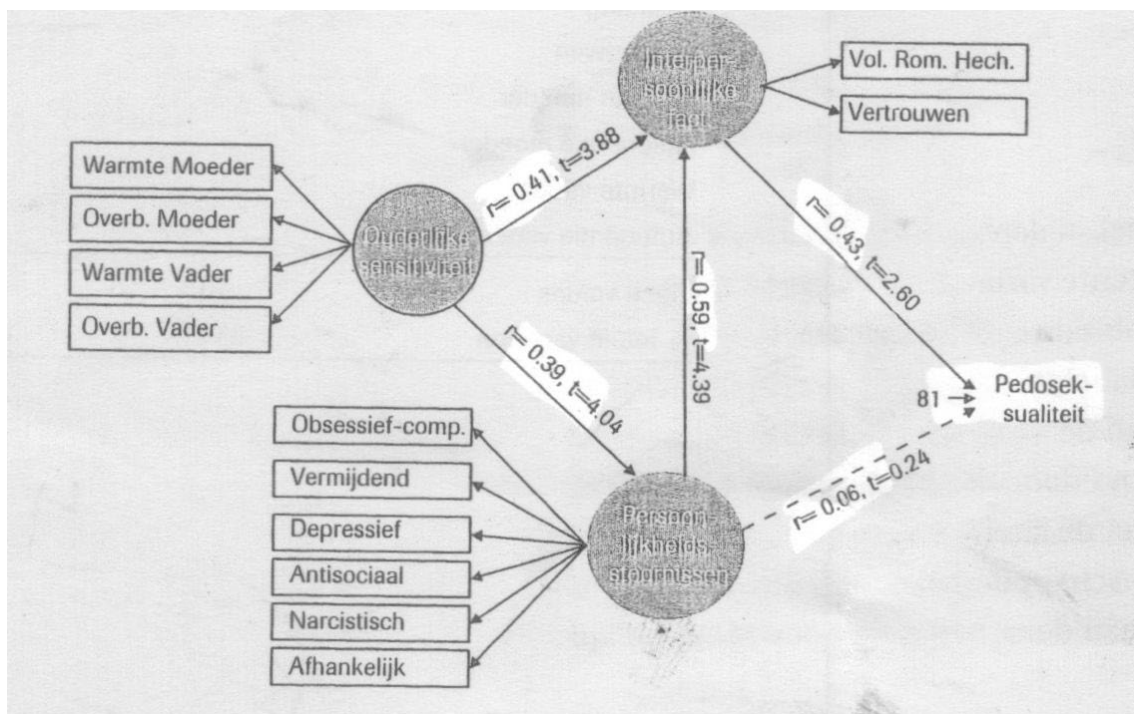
Interpersoonlijke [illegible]

Vol. Rom. Hech.

Vertrouwen

Warmte Moeder

Overb. Moeder

Warmte Vader

Overb. Vader

Ouderlijke sensitiviteit

r= 0.41, t=3.88

r= 0.43, t=2.60

r= 0.59, t=4.39

r= 0.39, t=4.04

81

Pedoseksualiteit

Obsessief-comp.

Vermijdend

Depressief

Antisociaal

Narcistisch

Afhankelijk

Persoonlijkheidsstoornissen

r= 0.06, t=0.24